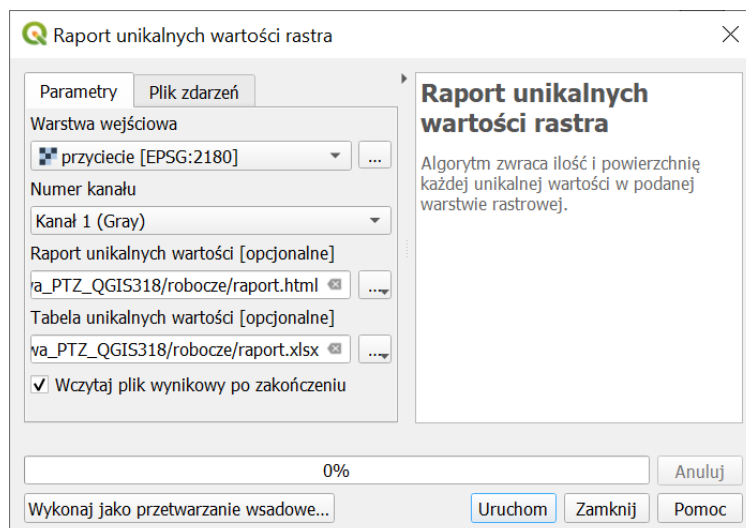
Raport unikalnych wartości rastra

Parametry | Plik zdarzeń

Warstwa wejściowa

przyciecie [EPSG:2180]

...

Numer kanału

Kanał 1 (Gray)

Raport unikalnych wartości [opcjonalne]

va_PTZ_QGIS318/robocze/raport.html

...

Tabela unikalnych wartości [opcjonalne]

va_PTZ_QGIS318/robocze/raport.xlsx

...

✓ Wczytaj plik wynikowy po zakończeniu

Raport unikalnych wartości rastra

Algorytm zwraca ilość i powierzchnię każdej unikalnej wartości w podanej warstwie rastrowej.

0%

Anuluj

Wykonaj jako przetwarzanie wsadowe...

Uruchom

Zamknij

Pomoc